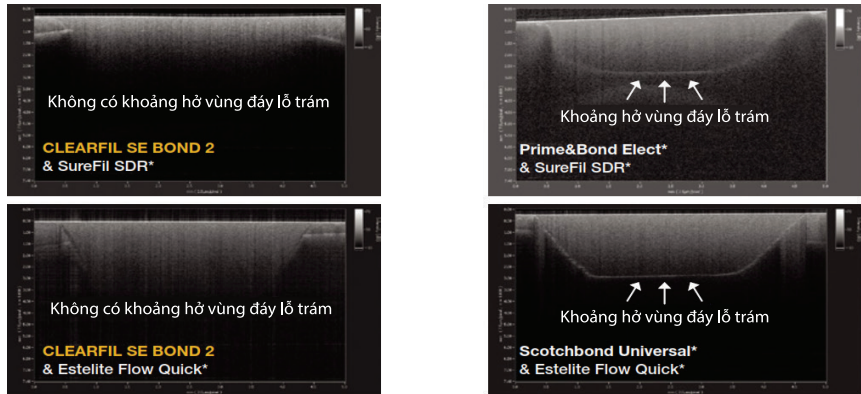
Không có khoảng hở vùng đáy lỗ trám

CLEARFIL SE BOND 2
& SureFil SDR*

Khoảng hở vùng đáy lỗ trám

Prime&Bond Elect*
& SureFil SDR*

Không có khoảng hở vùng đáy lỗ trám

CLEARFIL SE BOND 2
& Estelite Flow Quick*

Khoảng hở vùng đáy lỗ trám

Scotchbond Universal*
& Estelite Flow Quick*